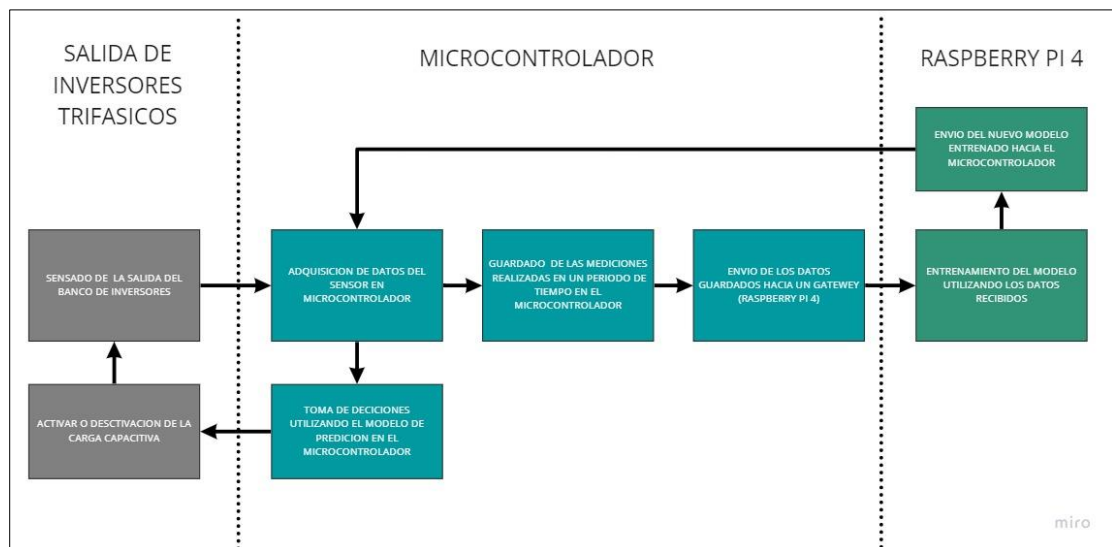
SALIDA DE INVERSORES TRIFASICOS

MICROCONTROLADOR

RASPBERRY PI 4

ENVIO DEL NUEVO MODELO ENTRENADO HACIA EL MICROCONTROLADOR

SENSADO DE LA SALIDA DEL BANCO DE INVERSORES

ADQUISICION DE DATOS DEL SENSOR EN MICROCONTROLADOR

GUARDADO DE LAS MEDICIONES REALIZADAS EN UN PERIODO DE TIEMPO EN EL MICROCONTROLADOR

ENVIO DE LOS DATOS GUARDADOS HACIA UN GATEWEY (RASPBERRY PI 4)

ENTRENAMIENTO DEL MODELO UTILIZANDO LOS DATOS RECIBIDOS

ACTIVAR O DESCTIVACION DE LA CARGA CAPACITIVA

TOMA DE DECICIONES UTILIZANDO EL MODELO DE PREDICION EN EL MICROCONTROLADOR

miro